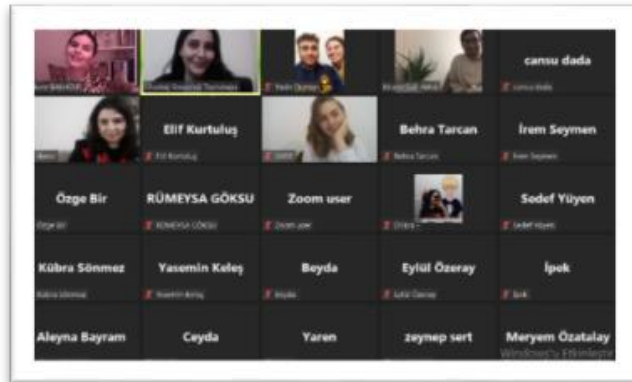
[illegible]
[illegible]
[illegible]
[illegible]
cansu dada
cansu dada
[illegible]
Elif Kurtuluş
Elif Kurtuluş
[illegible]
Behra Tarcan
Behra Tarcan
İrem Seymen
İrem Seymen
Özge Bir
Özge Bir
RÜMEYSA GÖKSU
RÜMEYSA GÖKSU
Zoom user
Zoom user
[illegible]
Sedef Yüyen
Sedef Yüyen
Kübra Sönmez
Kübra Sönmez
Yasemin Keleş
Yasemin Keleş
Beyda
Beyda
Eylül Özeray
Eylül Özeray
İpek
İpek
Aleyna Bayram
Ceyda
Yaren
zeynep sert
Meryem Özatalay
Windows'u Etkinleştir